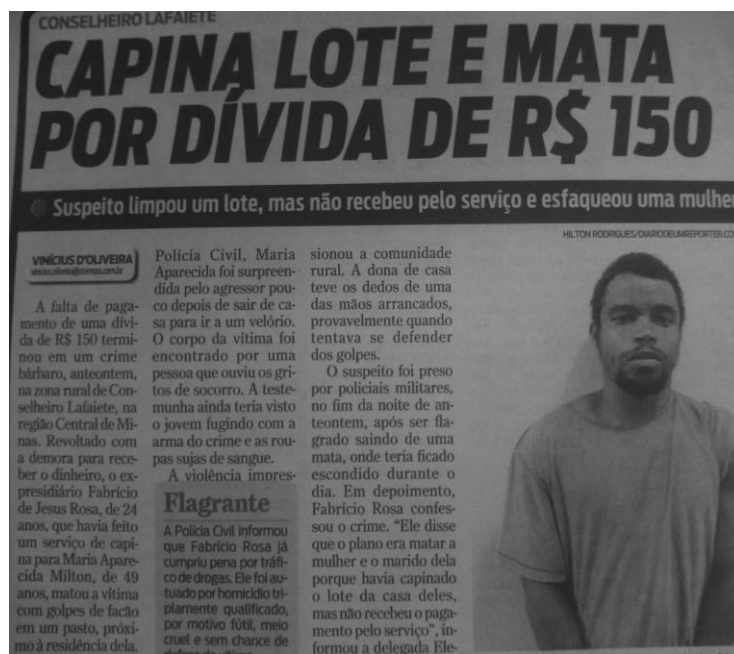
CONSELHEIRO LAFAIETE

CAPINA LOTE E MATA POR DÍVIDA DE R$ 150

Suspeito limpou um lote, mas não recebeu pelo serviço e esfaqueou uma mulher

HILTON RODRIGUES/DIARIODELUMREPORTER.CO

VINÍCIUS D'OLIVEIRA
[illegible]

A falta de pagamento de uma dívida de R$ 150 terminou em um crime bárbaro, anteontem, na zona rural de Conselheiro Lafaiete, na região Central de Minas. Revoltado com a demora para receber o dinheiro, o ex-presidiário Fabrício de Jesus Rosa, de 24 anos, que havia feito um serviço de capina para Maria Aparecida Milton, de 49 anos, matou a vítima com golpes de facão em um pasto, próximo à residência dela.

Polícia Civil, Maria Aparecida foi surpreendida pelo agressor pouco depois de sair de casa para ir a um velório. O corpo da vítima foi encontrado por uma pessoa que ouviu os gritos de socorro. A testemunha ainda teria visto o jovem fugindo com a arma do crime e as roupas sujas de sangue.

A violência impres-

Flagrante

A Polícia Civil informou que Fabrício Rosa já cumpriu pena por tráfico de drogas. Ele foi autuado por homicídio triplamente qualificado, por motivo fútil, meio cruel e sem chance de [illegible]

sionou a comunidade rural. A dona de casa teve os dedos de uma das mãos arrancados, provavelmente quando tentava se defender dos golpes.

O suspeito foi preso por policiais militares, no fim da noite de anteontem, após ser flagrado saindo de uma mata, onde teria ficado escondido durante o dia. Em depoimento, Fabrício Rosa confessou o crime. "Ele disse que o plano era matar a mulher e o marido dela porque havia capinado o lote da casa deles, mas não recebeu o pagamento pelo serviço", informou a delegada Ele-